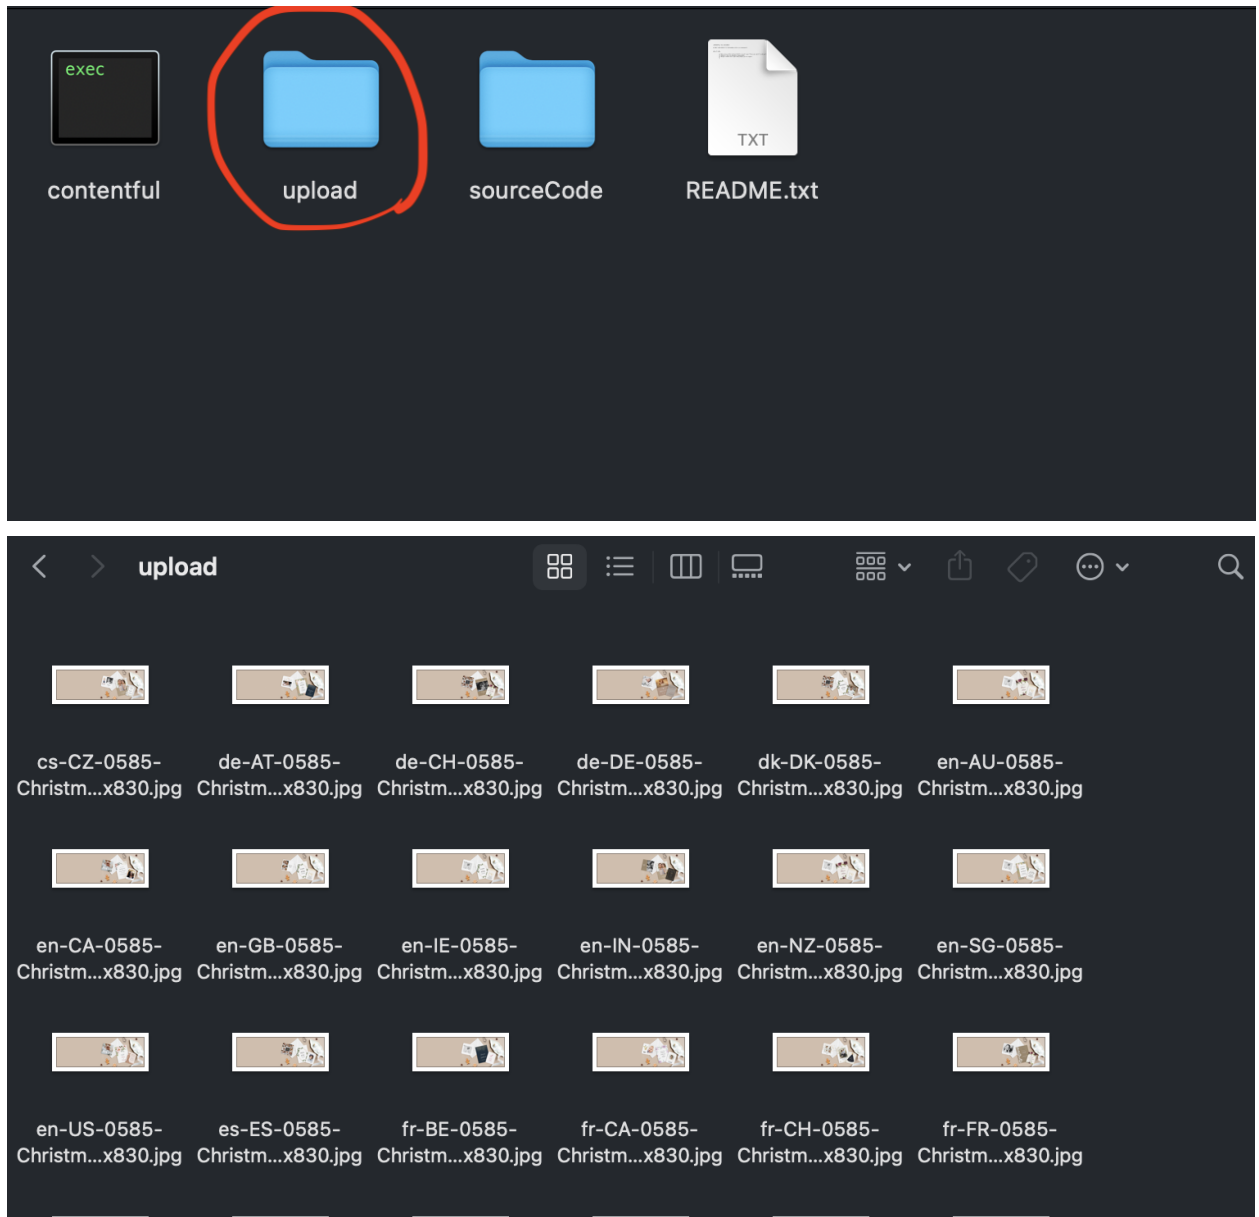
exec
contentful

upload

sourceCode

TXT
README.txt

upload

cs-CZ-0585-Christm...x830.jpg
de-AT-0585-Christm...x830.jpg
de-CH-0585-Christm...x830.jpg
de-DE-0585-Christm...x830.jpg
dk-DK-0585-Christm...x830.jpg
en-AU-0585-Christm...x830.jpg

en-CA-0585-Christm...x830.jpg
en-GB-0585-Christm...x830.jpg
en-IE-0585-Christm...x830.jpg
en-IN-0585-Christm...x830.jpg
en-NZ-0585-Christm...x830.jpg
en-SG-0585-Christm...x830.jpg

en-US-0585-Christm...x830.jpg
es-ES-0585-Christm...x830.jpg
fr-BE-0585-Christm...x830.jpg
fr-CA-0585-Christm...x830.jpg
fr-CH-0585-Christm...x830.jpg
fr-FR-0585-Christm...x830.jpg